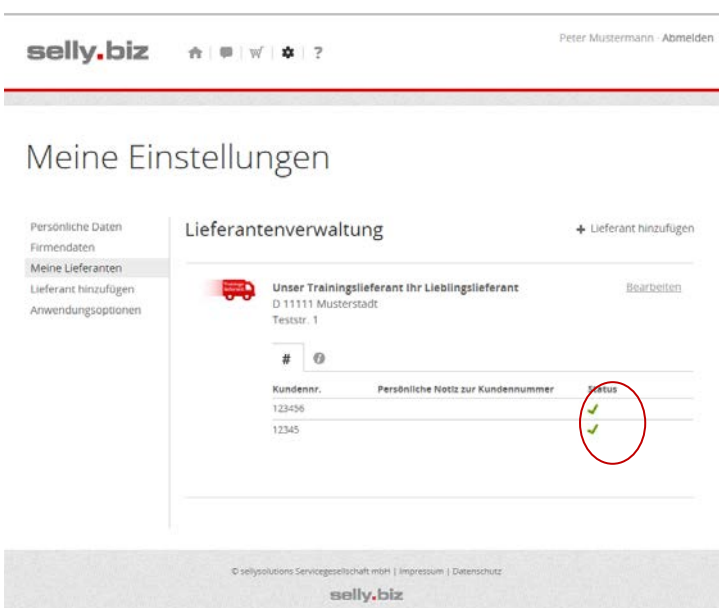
selly.biz

Peter Mustermann · Abmelden

Meine Einstellungen

Persönliche Daten
Firmendaten
Meine Lieferanten
Lieferant hinzufügen
Anwendungsoptionen

Lieferantenverwaltung

+ Lieferant hinzufügen

Unser Trainingslieferant Ihr Lieblingslieferant
D 11111 Musterstadt
Teststr. 1

Bearbeiten

| Kundennr. | Persönliche Notiz zur Kundennummer | Status |
|---|---|---|
| 123456 | | ✓ |
| 12345 | | ✓ |

© sellysolutions Servicegesellschaft mbH | Impressum | Datenschutz

selly.biz